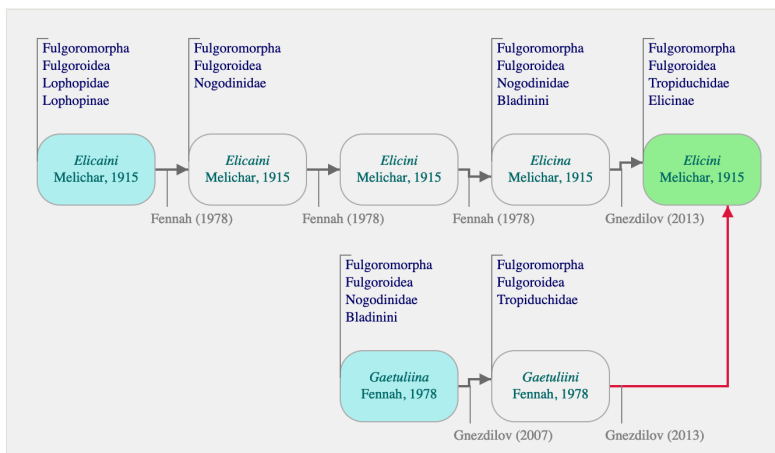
Fulgoromorpha
Fulgoroidea
Lophopidae
Lophopinae

*Elicaini*
Melichar, 1915

Fulgoromorpha
Fulgoroidea
Nogodinidae

*Elicaini*
Melichar, 1915

Fennah (1978)

*Elicini*
Melichar, 1915

Fennah (1978)

Fulgoromorpha
Fulgoroidea
Nogodinidae
Bladinini

*Elicina*
Melichar, 1915

Fennah (1978)

Fulgoromorpha
Fulgoroidea
Tropiduchidae
Elicinae

*Elicini*
Melichar, 1915

Gnezdilov (2013)

Fulgoromorpha
Fulgoroidea
Nogodinidae
Bladinini

*Gaetuliina*
Fennah, 1978

Fulgoromorpha
Fulgoroidea
Tropiduchidae

*Gaetuliini*
Fennah, 1978

Gnezdilov (2007)

Gnezdilov (2013)